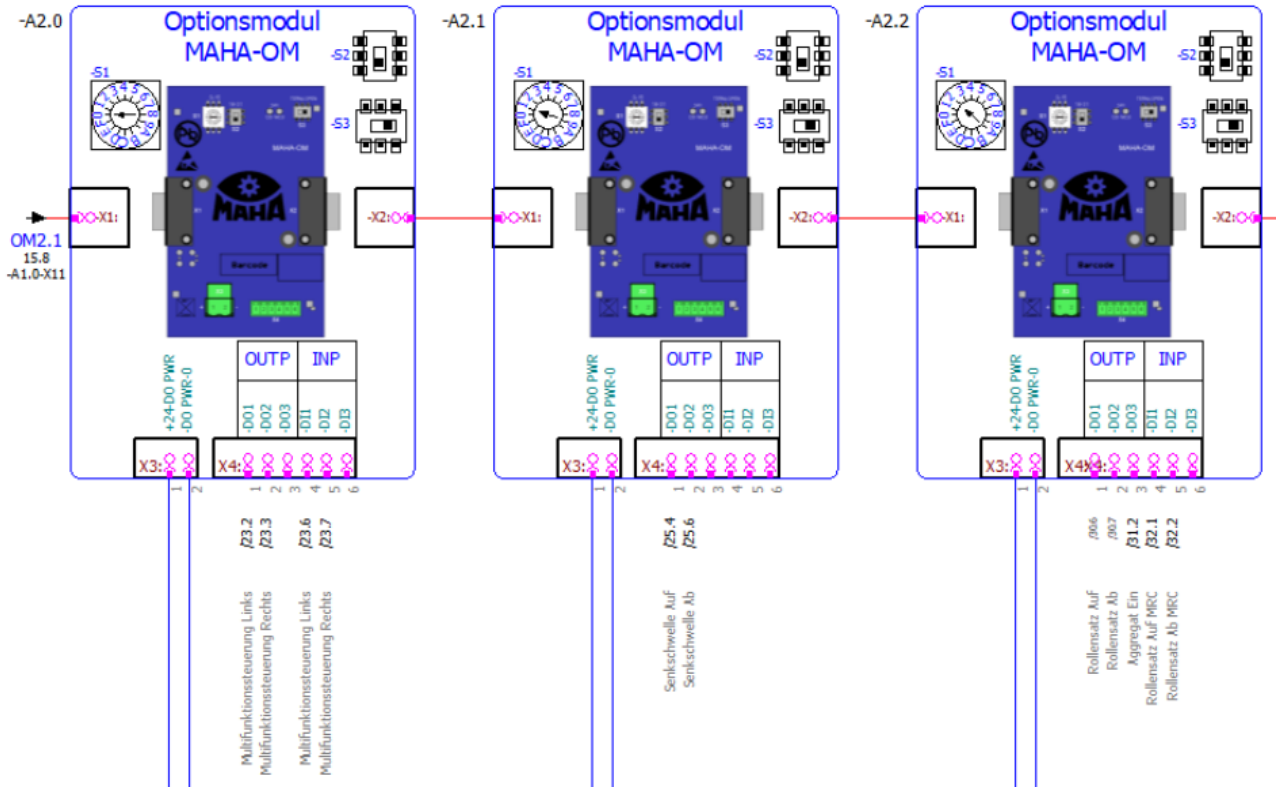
-A2.0
Optionsmodul
MAHA-OM
-S1
-S2
-S3
-X1:
-X2:
OM2.1
15.8
-A1.0-X11
MAHA
Barcode
OUTP
INP
+24-DO PWR
-DO PWR-0
-DO1
-DO2
-DO3
-DI1
-DI2
-DI3
X3:
1
2
X4:
1
2
3
4
5
6
/23.2
/23.3
/23.6
/23.7
Multifunktionssteuerung Links
Multifunktionssteuerung Rechts
Multifunktionssteuerung Links
Multifunktionssteuerung Rechts

-A2.1
Optionsmodul
MAHA-OM
-S1
-S2
-S3
-X1:
-X2:
MAHA
Barcode
OUTP
INP
+24-DO PWR
-DO PWR-0
-DO1
-DO2
-DO3
-DI1
-DI2
-DI3
X3:
1
2
X4:
1
2
3
4
5
6
/25.4
/25.6
Senkschwelle Auf
Senkschwelle Ab

-A2.2
Optionsmodul
MAHA-OM
-S1
-S2
-S3
-X1:
-X2:
MAHA
Barcode
OUTP
INP
+24-DO PWR
-DO PWR-0
-DO1
-DO2
-DO3
-DI1
-DI2
-DI3
X3:
1
2
X4X4:
1
2
3
4
5
6
/906
/907
/31.2
/32.1
/32.2
Rollensatz Auf
Rollensatz Ab
Aggregat Ein
Rollensatz Auf MRC
Rollensatz Ab MRC